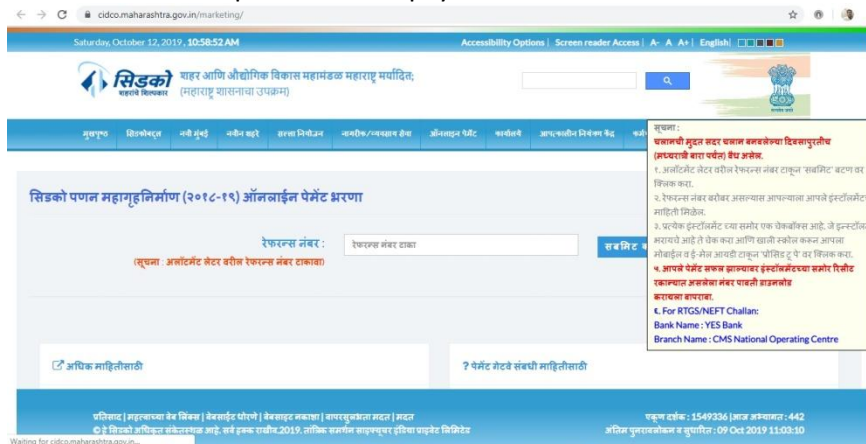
cidco.maharashtra.gov.in/marketing/

Saturday, October 12, 2019 , 10:58:52 AM

Accessibility Options | Screen reader Access | A- A A+ | English

सिडको शहरांचे शिल्पकार

शहर आणि औद्योगिक विकास महामंडळ महाराष्ट्र मर्यादित; (महाराष्ट्र शासनाचा उपक्रम)

मुखपृष्ठ | सिडकोबद्दल | नवी मुंबई | नवीन शहरे | सहज नियोजन | नागरिक/व्यवसाय सेवा | ऑनलाइन पेमेंट | कार्यालये | आपत्कालीन नियंत्रण केंद्र

सूचना :
चलानची मुदत सदर चलान बनवलेल्या दिवसापुरतीच (मध्यरात्री बारा पर्यंत) वैध असेल.
१. अलॉटमेंट लेटर वरील रेफरन्स नंबर टाकून 'सबमिट' बटण वर क्लिक करा.
२. रेफरन्स नंबर बरोबर असल्यास आपल्याला आपले इंस्टॉलमेंट माहिती मिळेल.
३. प्रत्येक इंस्टॉलमेंट च्या समोर एक चेकबॉक्स आहे. जे इंस्टॉल भरायचे आहे ते चेक करा आणि खाली स्क्रोल करून आपला मोबाईल व ई-मेल आयडी टाकून 'प्रोसिड टू पे' वर क्लिक करा.
४. आपले पेमेंट सफल झाल्यावर इंस्टॉलमेंटच्या समोर रिसीट रकान्यात असलेला नंबर पावती डाउनलोड करायला वापरावा.
६. For RTGS/NEFT Challan:
Bank Name : YES Bank
Branch Name : CMS National Operating Centre

सिडको पणन महागृहनिर्माण (२०१८-१९) ऑनलाईन पेमेंट भरणा

रेफरन्स नंबर : रेफरन्स नंबर टाका

सबमिट

(सूचना : अलॉटमेंट लेटर वरील रेफरन्स नंबर टाकावा)

अधिक माहितीसाठी

? पेमेंट गेटवे संबंधी माहितीसाठी

प्रतिसाद | महत्वाच्या वेब लिंक्स | वेबसाईट धोरणे | वेबसाइट नकाशा | वापरसुलभता मदत | मदत
© हे सिडको अधिकृत संकेतस्थळ आहे. सर्व हक्क राखीव.2019. तांत्रिक सहयोग साइबरटेक इंडिया प्रायवेट लिमिटेड

एकूण दर्शक : 1549336 | आज अभ्यागत : 442
अंतिम पुनरावलोकन व सुधारित : 09 Oct 2019 11:03:10

Waiting for cidco.maharashtra.gov.in...